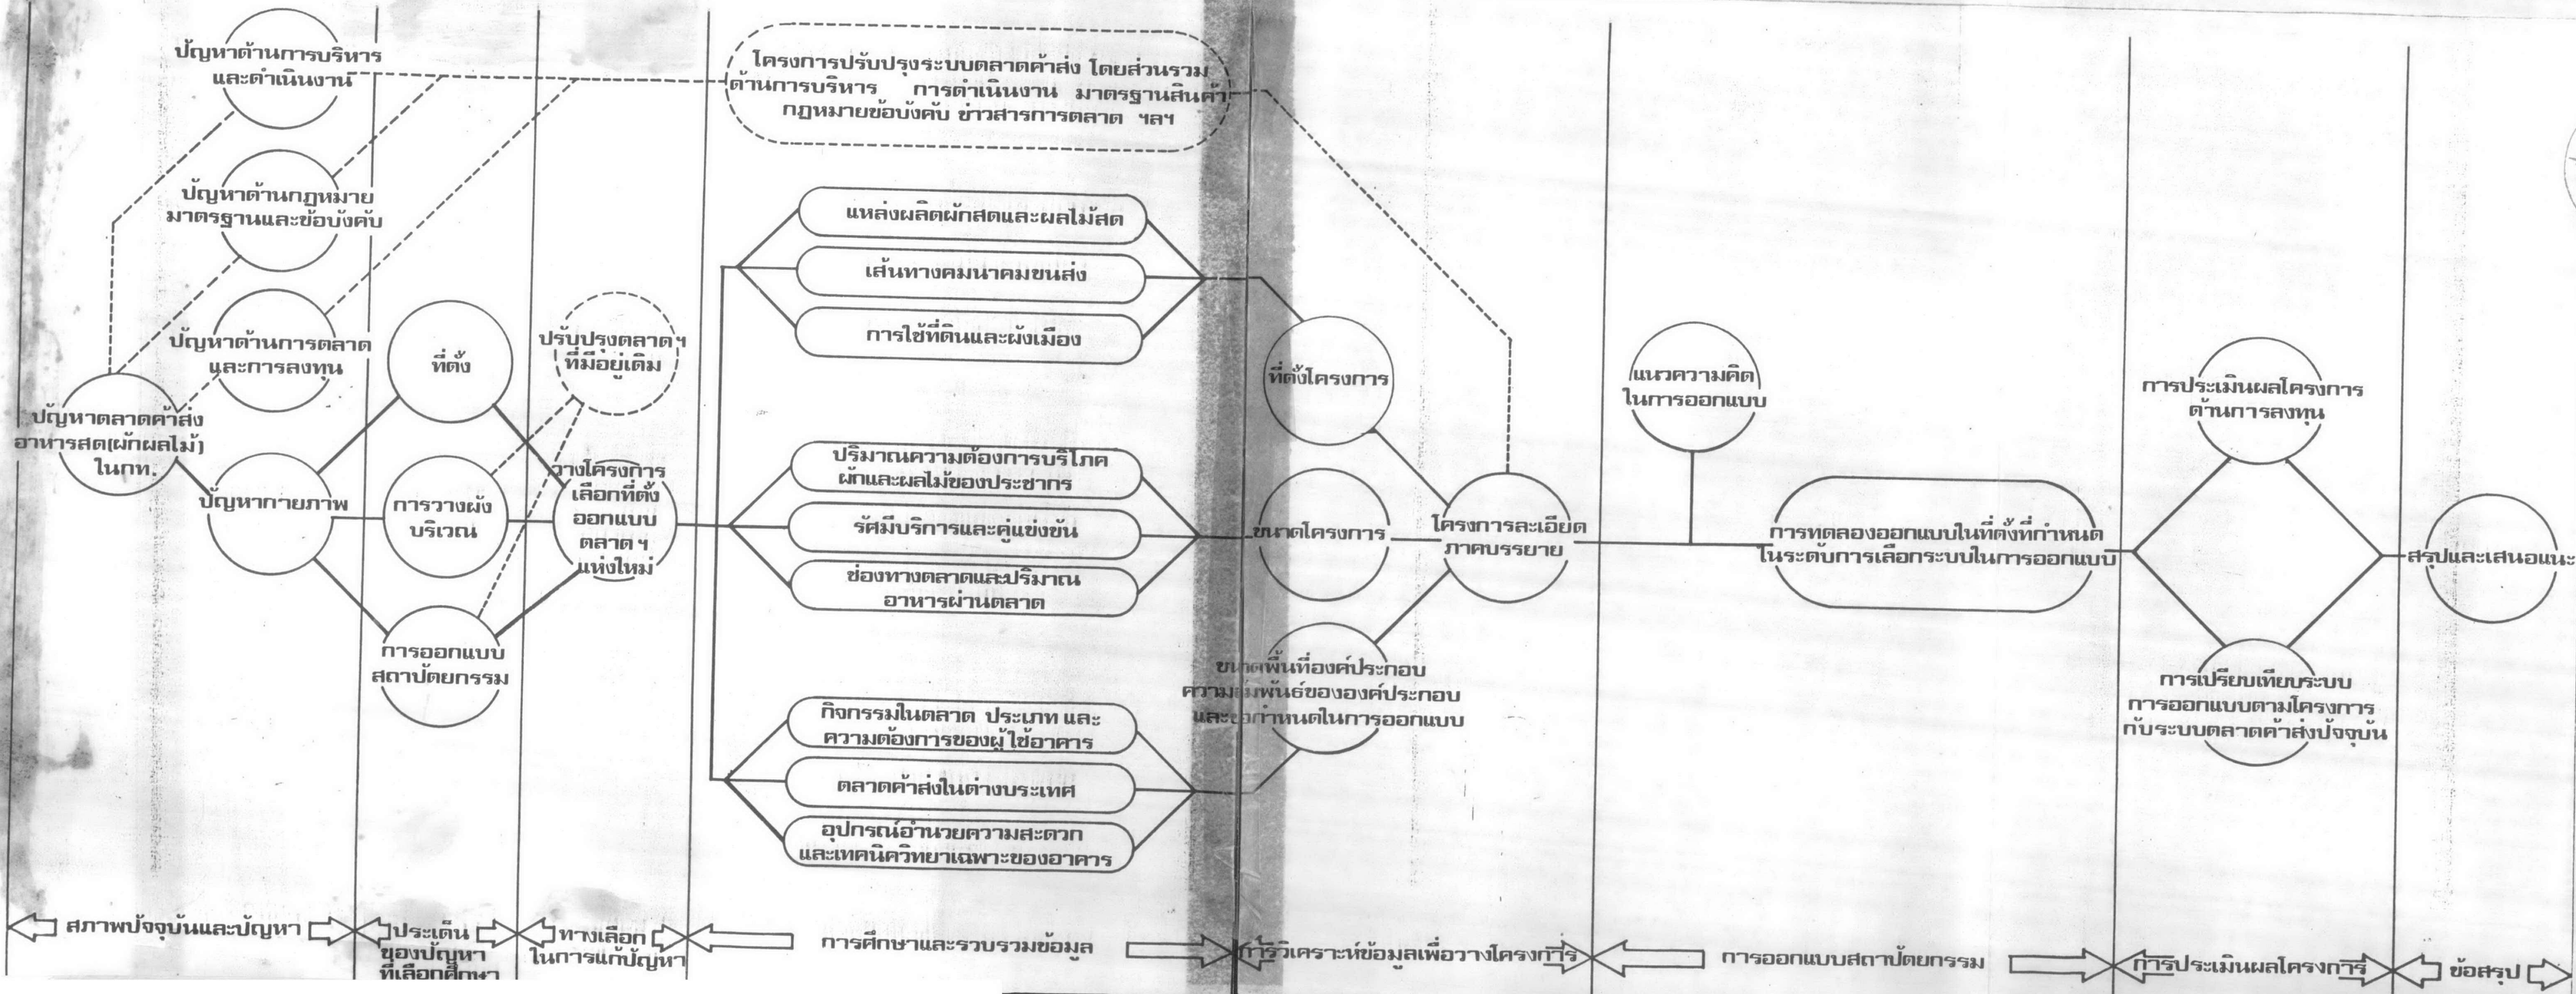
ปัญหาด้านการบริหารและดำเนินงาน

ปัญหาด้านกฎหมาย มาตรฐานและข้อบังคับ

ปัญหาด้านการตลาดและการลงทุน

ปัญหาตลาดค้าส่งอาหารสด(ผักผลไม้)ในกท.

ปัญหากายภาพ

ที่ตั้ง

การวางผังบริเวณ

การออกแบบสถาปัตยกรรม

ปรับปรุงตลาดฯที่มีอยู่เดิม

วางโครงการเลือกที่ตั้งออกแบบตลาดฯแห่งใหม่

โครงการปรับปรุงระบบตลาดค้าส่ง โดยส่วนรวม ด้านการบริหาร การดำเนินงาน มาตรฐานสินค้า กฎหมายข้อบังคับ ข่าวสารการตลาด ฯลฯ

แหล่งผลิตผักสดและผลไม้สด

เส้นทางคมนาคมขนส่ง

การใช้ที่ดินและผังเมือง

ปริมาณความต้องการบริโภคผักและผลไม้ของประชากร

รัศมีบริการและคู่แข่งขัน

ช่องทางตลาดและปริมาณอาหารผ่านตลาด

กิจกรรมในตลาด ประเภท และความต้องการของผู้ใช้อาคาร

ตลาดค้าส่งในต่างประเทศ

อุปกรณ์อำนวยความสะดวกและเทคนิควิทยาเฉพาะของอาคาร

ที่ตั้งโครงการ

ขนาดโครงการ

ขนาดพื้นที่องค์ประกอบ ความสัมพันธ์ขององค์ประกอบ และ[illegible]กำหนดในการออกแบบ

โครงการละเอียดภาคบรรยาย

แนวความคิดในการออกแบบ

การทดลองออกแบบในที่ตั้งที่กำหนด ในระดับการเลือกระบบในการออกแบบ

การประเมินผลโครงการด้านการลงทุน

การเปรียบเทียบระบบการออกแบบตามโครงการกับระบบตลาดค้าส่งปัจจุบัน

สรุปและเสนอแนะ

สภาพปัจจุบันและปัญหา

ประเด็นของปัญหาที่เลือกศึกษา

ทางเลือกในการแก้ปัญหา

การศึกษาและรวบรวมข้อมูล

การวิเคราะห์ข้อมูลเพื่อวางโครงการ

การออกแบบสถาปัตยกรรม

การประเมินผลโครงการ

ข้อสรุป